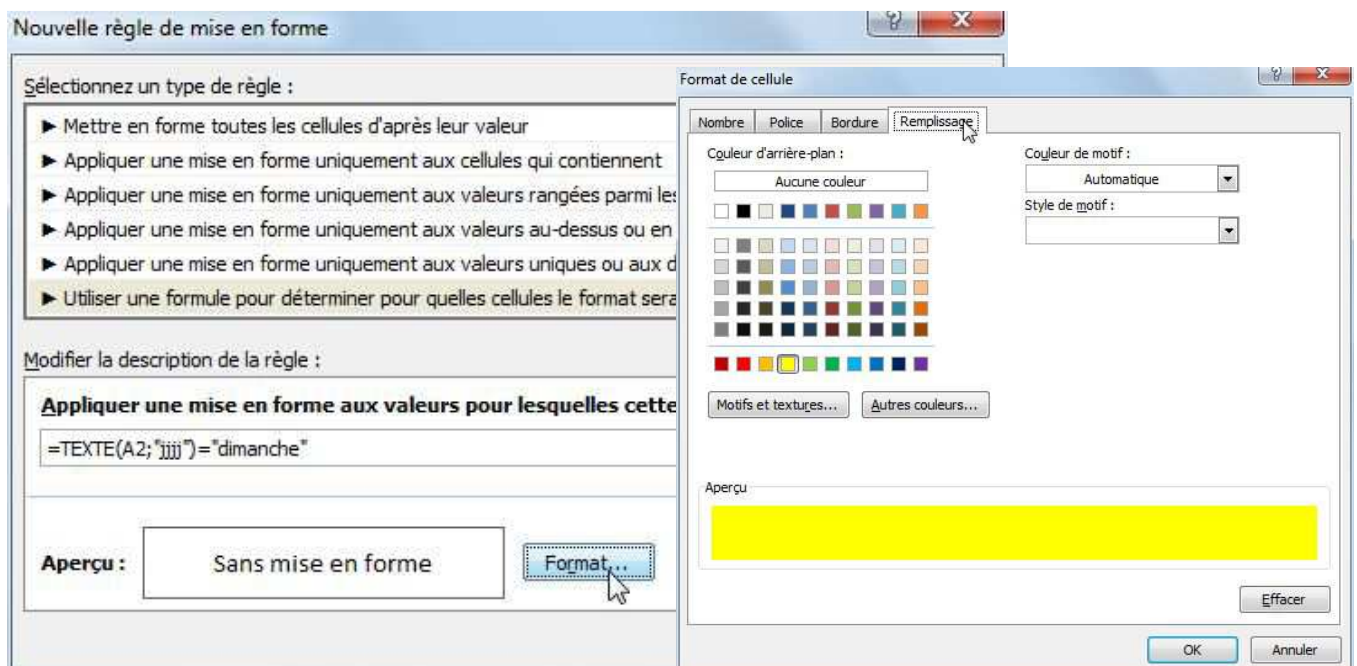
Nouvelle règle de mise en forme

?

X

Sélectionnez un type de règle :

► Mettre en forme toutes les cellules d'après leur valeur

► Appliquer une mise en forme uniquement aux cellules qui contiennent

► Appliquer une mise en forme uniquement aux valeurs rangées parmi les

► Appliquer une mise en forme uniquement aux valeurs au-dessus ou en

► Appliquer une mise en forme uniquement aux valeurs uniques ou aux d

► Utiliser une formule pour déterminer pour quelles cellules le format sera

Modifier la description de la règle :

Appliquer une mise en forme aux valeurs pour lesquelles cette

=TEXTE(A2;"jjjj")="dimanche"

Aperçu :

Sans mise en forme

Format...

Format de cellule

?

X

Nombre

Police

Bordure

Remplissage

Couleur d'arrière-plan :

Aucune couleur

Couleur de motif :

Automatique

Style de motif :

Motifs et textures...

Autres couleurs...

Aperçu

Effacer

OK

Annuler